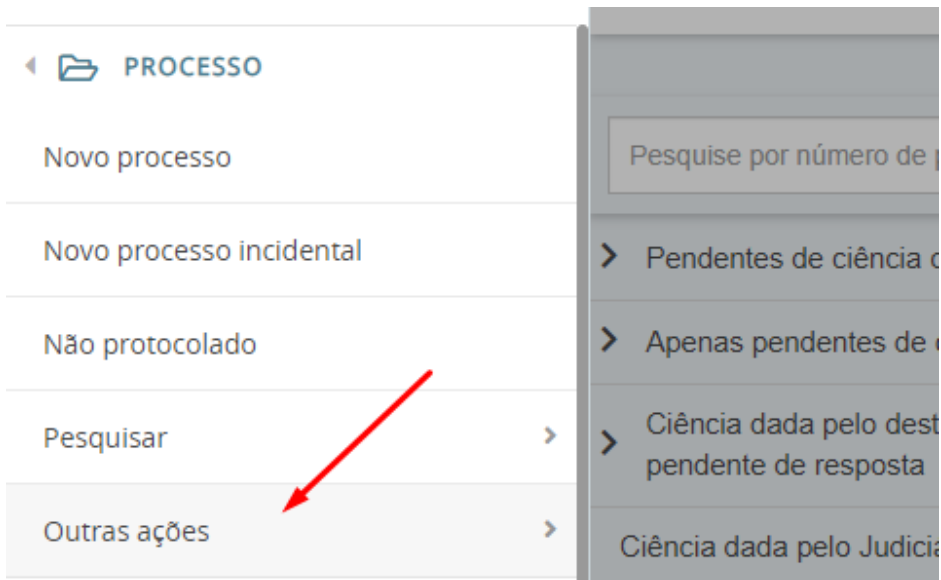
PROCESSO

Novo processo

Novo processo incidental

Não protocolado

Pesquisar

Outras ações

Pesquise por número de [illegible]

Pendentes de ciência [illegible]

Apenas pendentes de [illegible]

Ciência dada pelo dest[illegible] pendente de resposta

Ciência dada pelo Judicia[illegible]